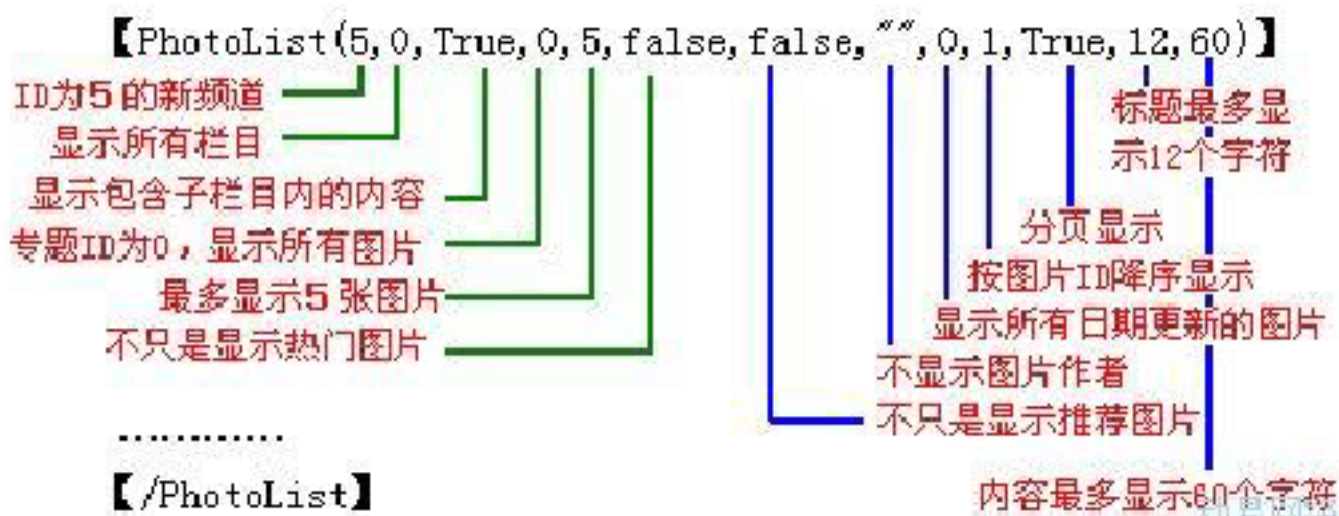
【PhotoList(5,0,True,0,5,false,false,"",0,1,True,12,60)】

ID为5的新频道
显示所有栏目
显示包含子栏目内的内容
专题ID为0，显示所有图片
最多显示5张图片
不只是显示热门图片

标题最多显示12个字符
分页显示
按图片ID降序显示
显示所有日期更新的图片
不显示图片作者
不只是显示推荐图片
内容最多显示60个字符

…………

【/PhotoList】